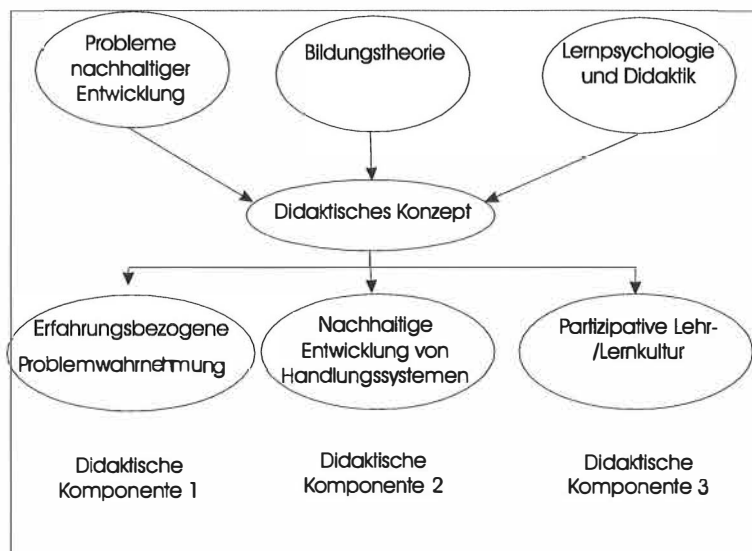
Probleme nachhaltiger Entwicklung

Bildungstheorie

Lernpsychologie und Didaktik

Didaktisches Konzept

Erfahrungsbezogene Problemwahrnehmung

Nachhaltige Entwicklung von Handlungssystemen

Partizipative Lehr-/Lernkultur

Didaktische Komponente 1

Didaktische Komponente 2

Didaktische Komponente 3